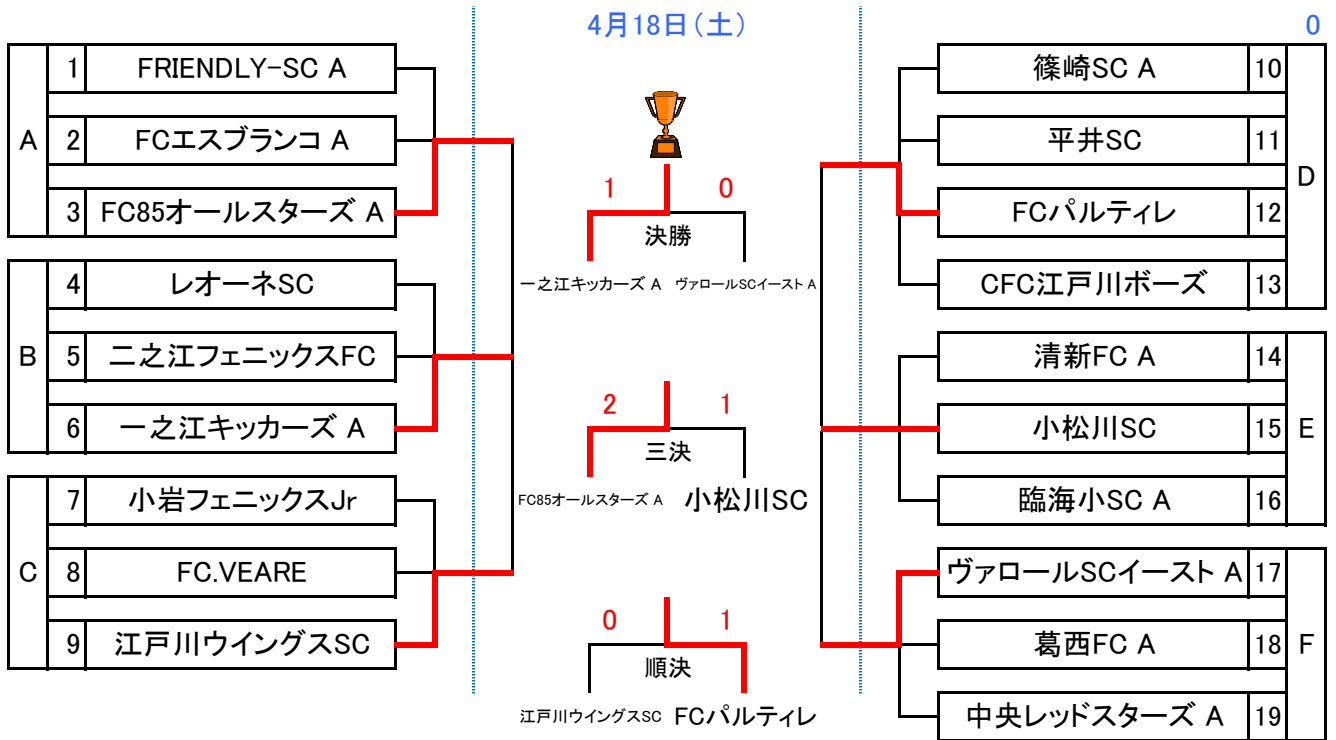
4月18日（土）

0

| | | |
|---|---|---|
| A | 1 | FRIENDLY-SC A |
| A | 2 | FCエスブランコ A |
| A | 3 | FC85オールスターズ A |
| B | 4 | レオーネSC |
| B | 5 | 二之江フェニックスFC |
| B | 6 | 一之江キッカーズ A |
| C | 7 | 小岩フェニックスJr |
| C | 8 | FC.VEARE |
| C | 9 | 江戸川ウイングスSC |

1 0
決勝
一之江キッカーズ A ヴァロールSCイースト A

2 1
三決
FC85オールスターズ A 小松川SC

0 1
順決
江戸川ウイングスSC FCパルティレ

| | | |
|---|---|---|
| 篠崎SC A | 10 | D |
| 平井SC | 11 | D |
| FCパルティレ | 12 | D |
| CFC江戸川ボーズ | 13 | D |
| 清新FC A | 14 | E |
| 小松川SC | 15 | E |
| 臨海小SC A | 16 | E |
| ヴァロールSCイースト A | 17 | F |
| 葛西FC A | 18 | F |
| 中央レッドスターズ A | 19 | F |